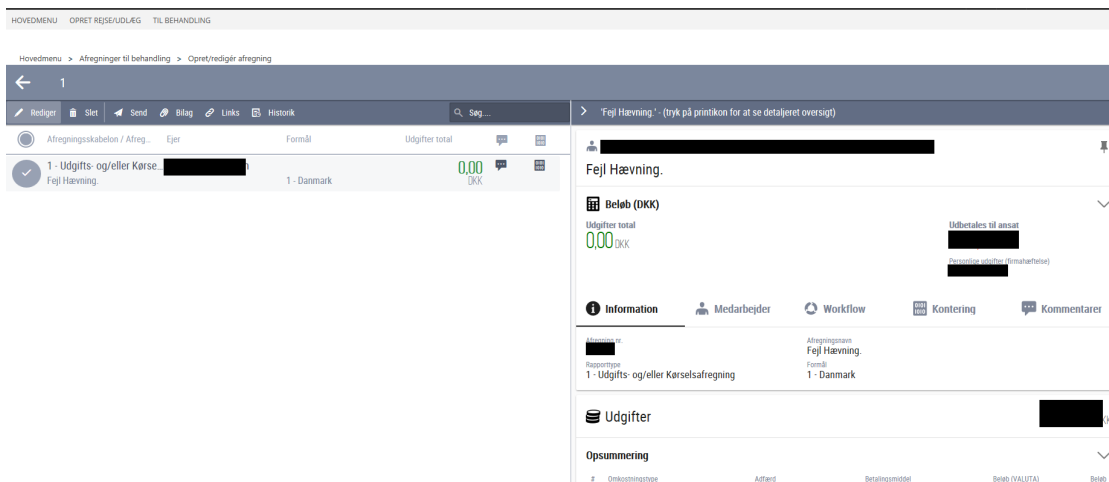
HOVEDMENU OPRET REJSE/UDLÆG TIL BEHANDLING

Hovedmenu > Afregninger til behandling > Opret/redigér afregning

1

Rediger Slet Send Bilag Links Historik

Søg....

Afregningsskabelon / Afreg... Ejer Formål Udgifter total

1 - Udgifts- og/eller Kørse... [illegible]
Fejl Hævning. 1 - Danmark 0,00 DKK

'Fejl Hævning.' - (tryk på printikon for at se detaljeret oversigt)

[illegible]

Fejl Hævning.

Beløb (DKK)

Udgifter total
0,00 DKK

Udbetales til ansat
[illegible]

Personlige udgifter (firmahæftelse)
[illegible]

Information Medarbejder Workflow Kontering Kommentarer

Afregning nr.
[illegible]

Afregningsnavn
Fejl Hævning.

Rapporttype
1 - Udgifts- og/eller Kørselsafregning

Formål
1 - Danmark

Udgifter

Opsummering

# Omkostningstype Adfærd Betalingsmiddel Beløb (VALUTA) Beløb